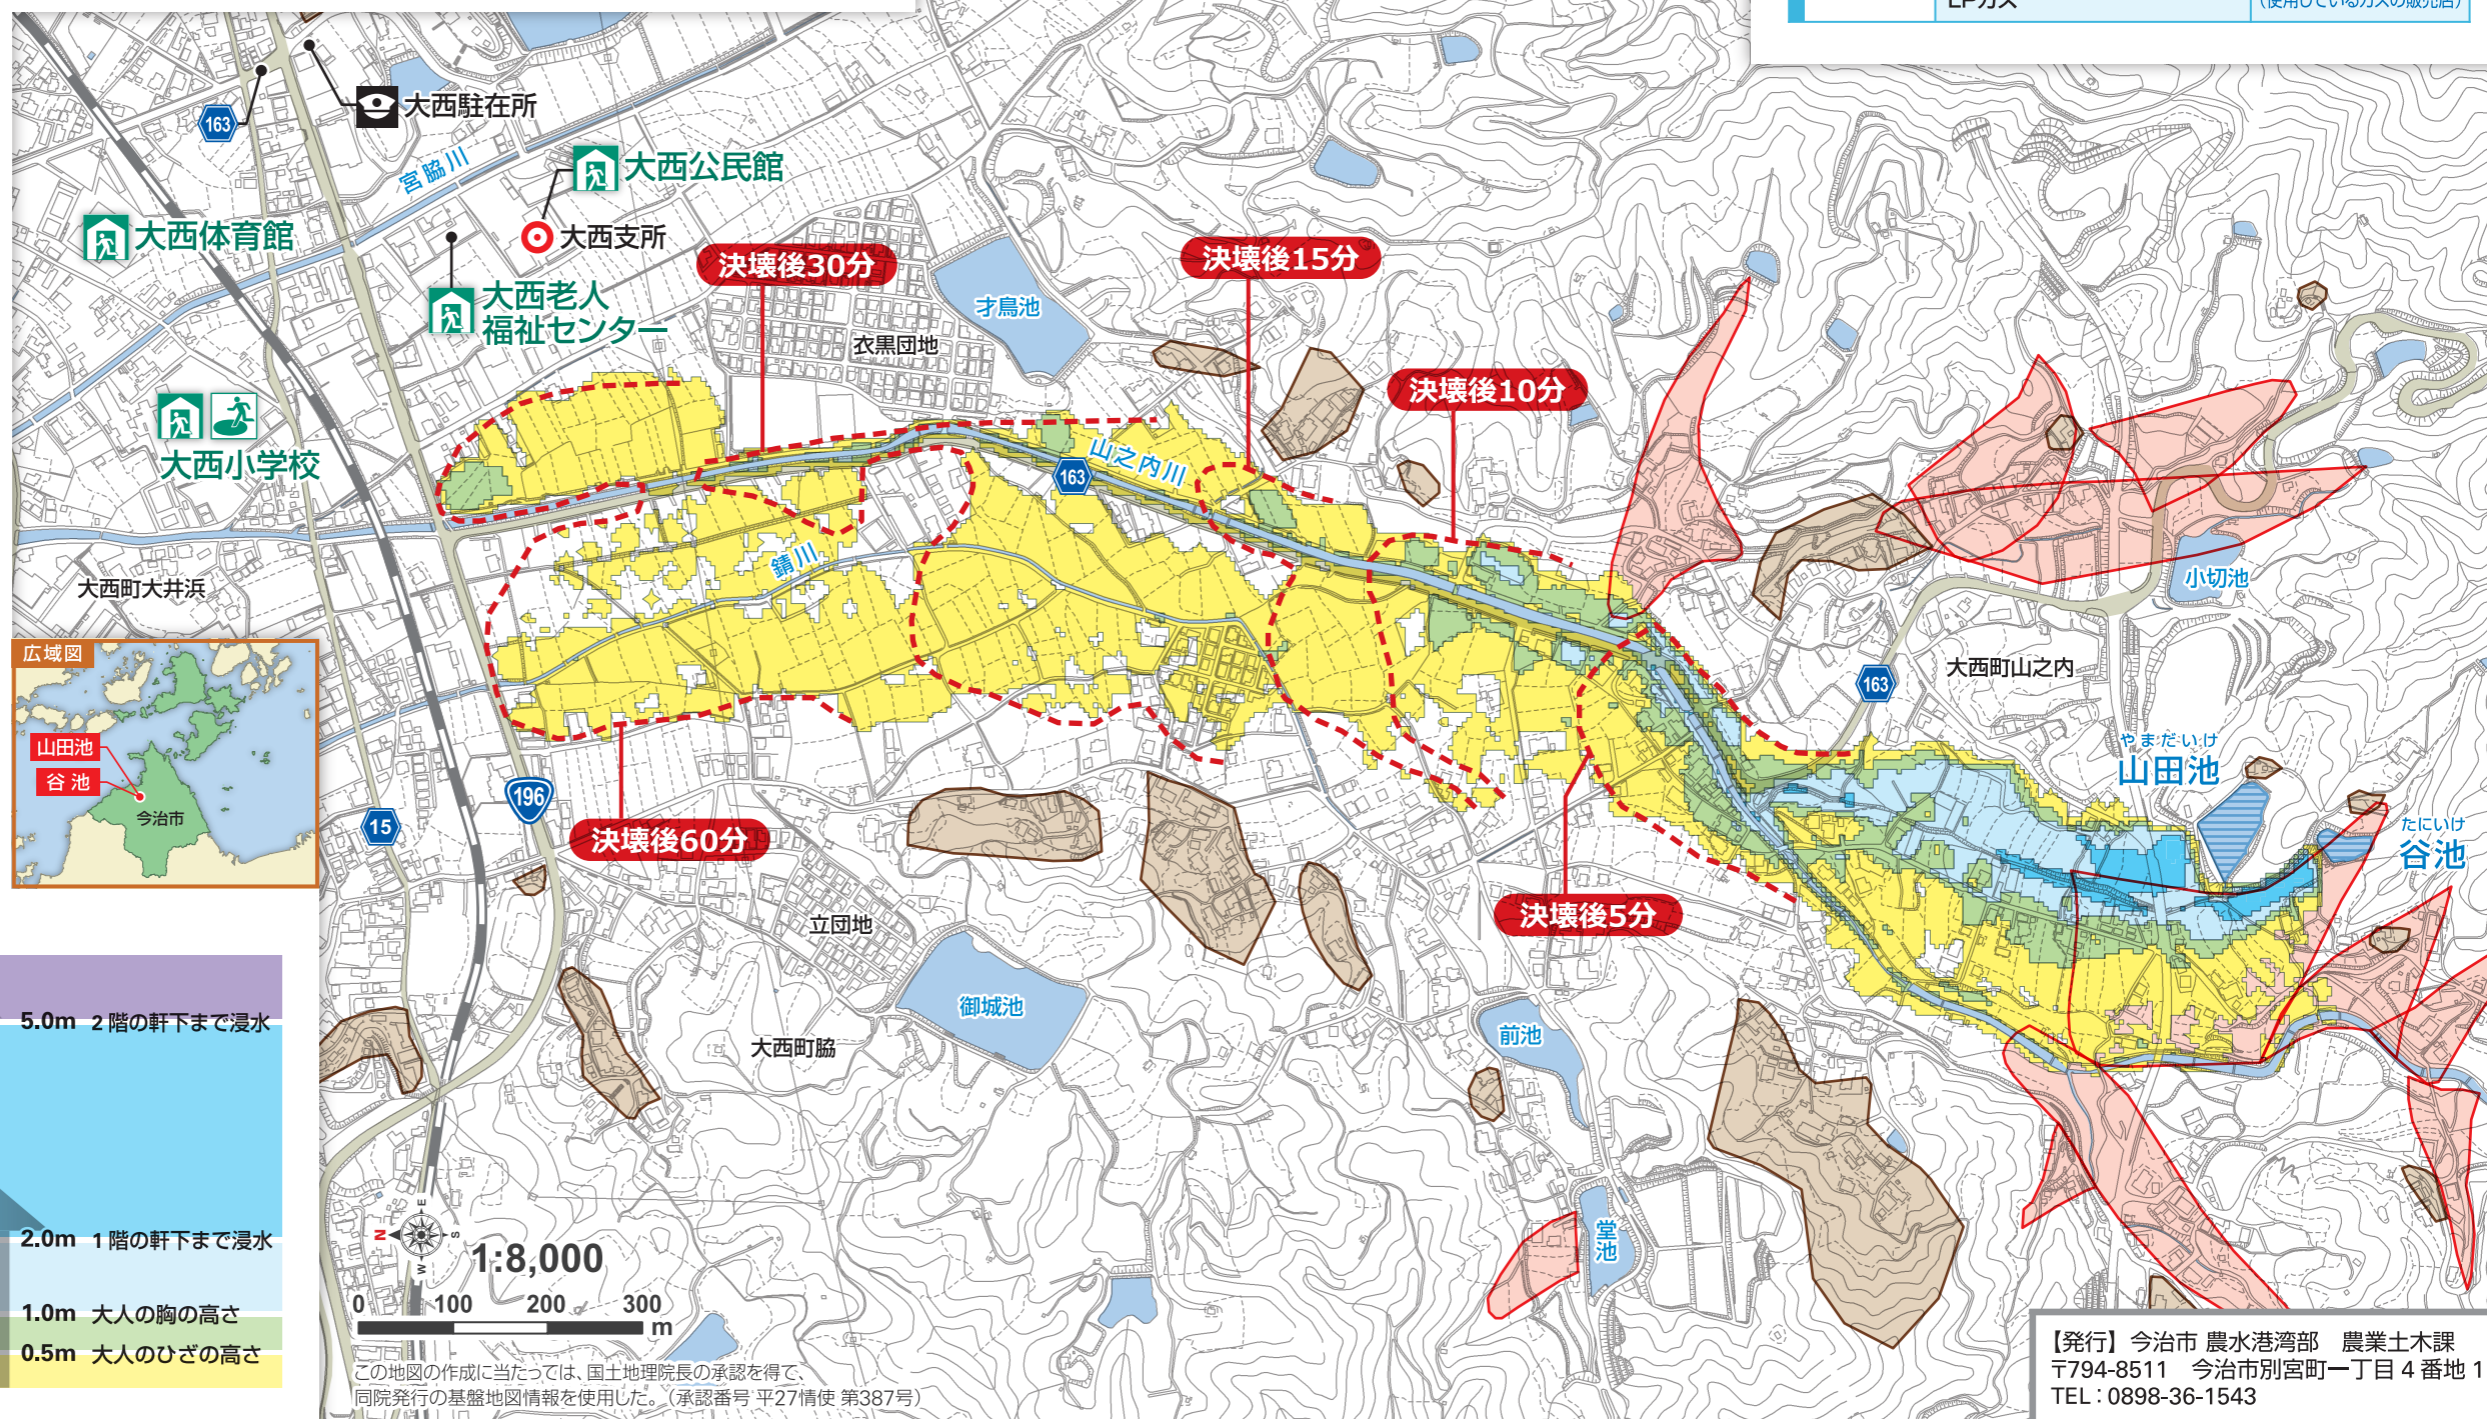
LPガス
(使用しているガスの販売店)

大西駐在所
163
宮脇川
大西公民館
大西体育館
大西支所
大西老人福祉センター
決壊後30分
決壊後15分
才鳥池
衣黒団地
決壊後10分
大西小学校
山之内川
163
錆川
大西町大井浜
小切池
163
大西町山之内
やまだいけ
山田池
たにいけ
谷池
広域図
山田池
谷池
今治市
15
196
決壊後60分
決壊後5分
立団地
御城池
前池
大西町脇
堂池

5.0m 2階の軒下まで浸水
2.0m 1階の軒下まで浸水
1.0m 大人の胸の高さ
0.5m 大人のひざの高さ

1:8,000
0 100 200 300 m

この地図の作成に当たっては、国土地理院長の承認を得て、同院発行の基盤地図情報を使用した。(承認番号 平27情使 第387号)

【発行】今治市 農水港湾部 農業土木課
〒794-8511 今治市別宮町一丁目4番地 1
TEL : 0898-36-1543